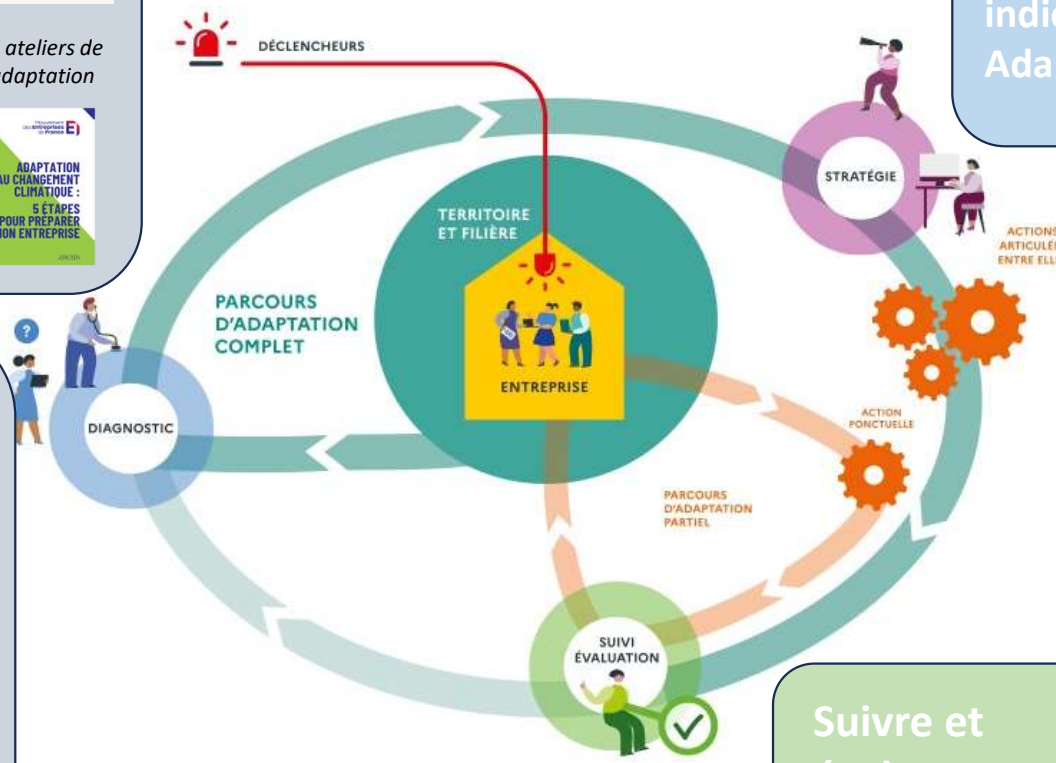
ateliers de
daptation

Mouvement des Entreprises de France

ADAPTATION
AU CHANGEMENT
CLIMATIQUE :
5 ÉTAPES
POUR PRÉPARER
ON ENTREPRISE

JUIN 2024

DÉCLENCHEURS

indic
Ada

STRATÉGIE

ACTIONS
ARTICULÉ
ENTRE ELL

TERRITOIRE
ET FILIÈRE

ENTREPRISE

PARCOURS
D'ADAPTATION
COMPLET

DIAGNOSTIC

ACTION
PONCTUELLE

PARCOURS
D'ADAPTATION
PARTIEL

SUIVI
ÉVALUATION

Suivre et
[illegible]